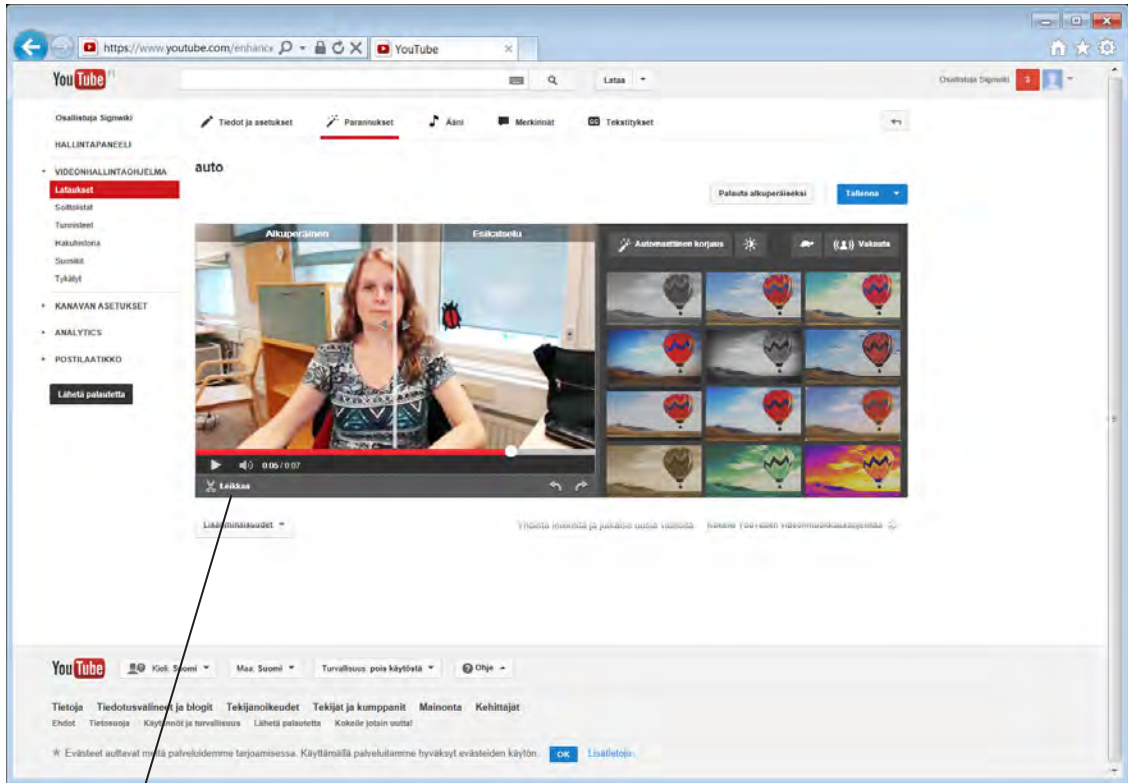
https://www.youtube.com/enhance YouTube

You Tube FI

Lataa

Osallistuja Signwiki

Osallistuja Signwiki

HALLINTAPANEELI

VIDEONHALLINTAOHJELMA
Lataukset
Soittolistat
Tunnisteet
Hakuhistoria
Suosikit
Tykätyt

KANAVAN ASETUKSET

ANALYTICS

POSTILAATIKKO

Lähetä palautetta

Tiedot ja asetukset
Parannukset
Ääni
Merkinnät
Tekstitykset

auto

Palauta alkuperäiseksi
Tallenna

Alkuperäinen
Esikatselu

Automaattinen korjaus
Vakauta

0:06 / 0:07

Leikkaa

Lisäominaisuudet

Yhdistä videoita ja julkaise uusia videoita
Kokeile YouTuben videonmuokkausohjelmaa

You Tube
Kieli: Suomi
Maa: Suomi
Turvallisuus: pois käytöstä
Ohje

Tietoja Tiedotusvälineet ja blogit Tekijänoikeudet Tekijät ja kumppanit Mainonta Kehittäjät
Ehdot Tietosuoja Käytännöt ja turvallisuus Lähetä palautetta Kokeile jotain uutta!

Evästeet auttavat meitä palveluidemme tarjoamisessa. Käyttämällä palveluitamme hyväksyt evästeiden käytön. OK Lisätietoja